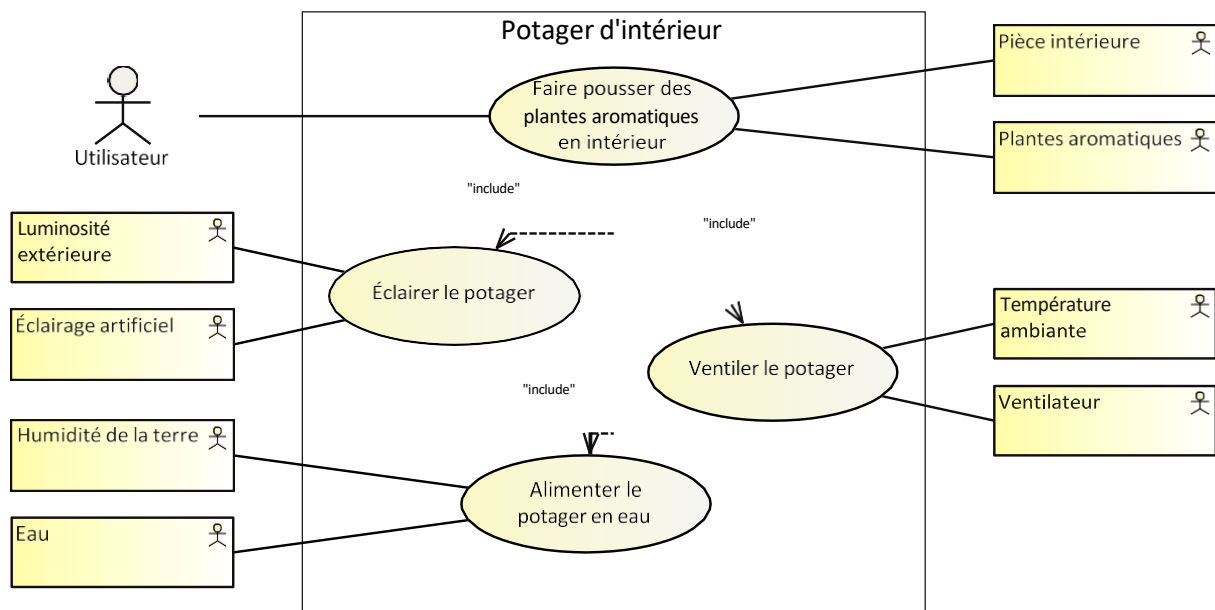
Potager d'intérieur

Utilisateur

Faire pousser des plantes aromatiques en intérieur

Pièce intérieure

Plantes aromatiques

"include"

"include"

Luminosité extérieure

Éclairer le potager

Éclairage artificiel

Température ambiante

Ventiler le potager

"include"

Ventilateur

Humidité de la terre

Alimenter le potager en eau

Eau